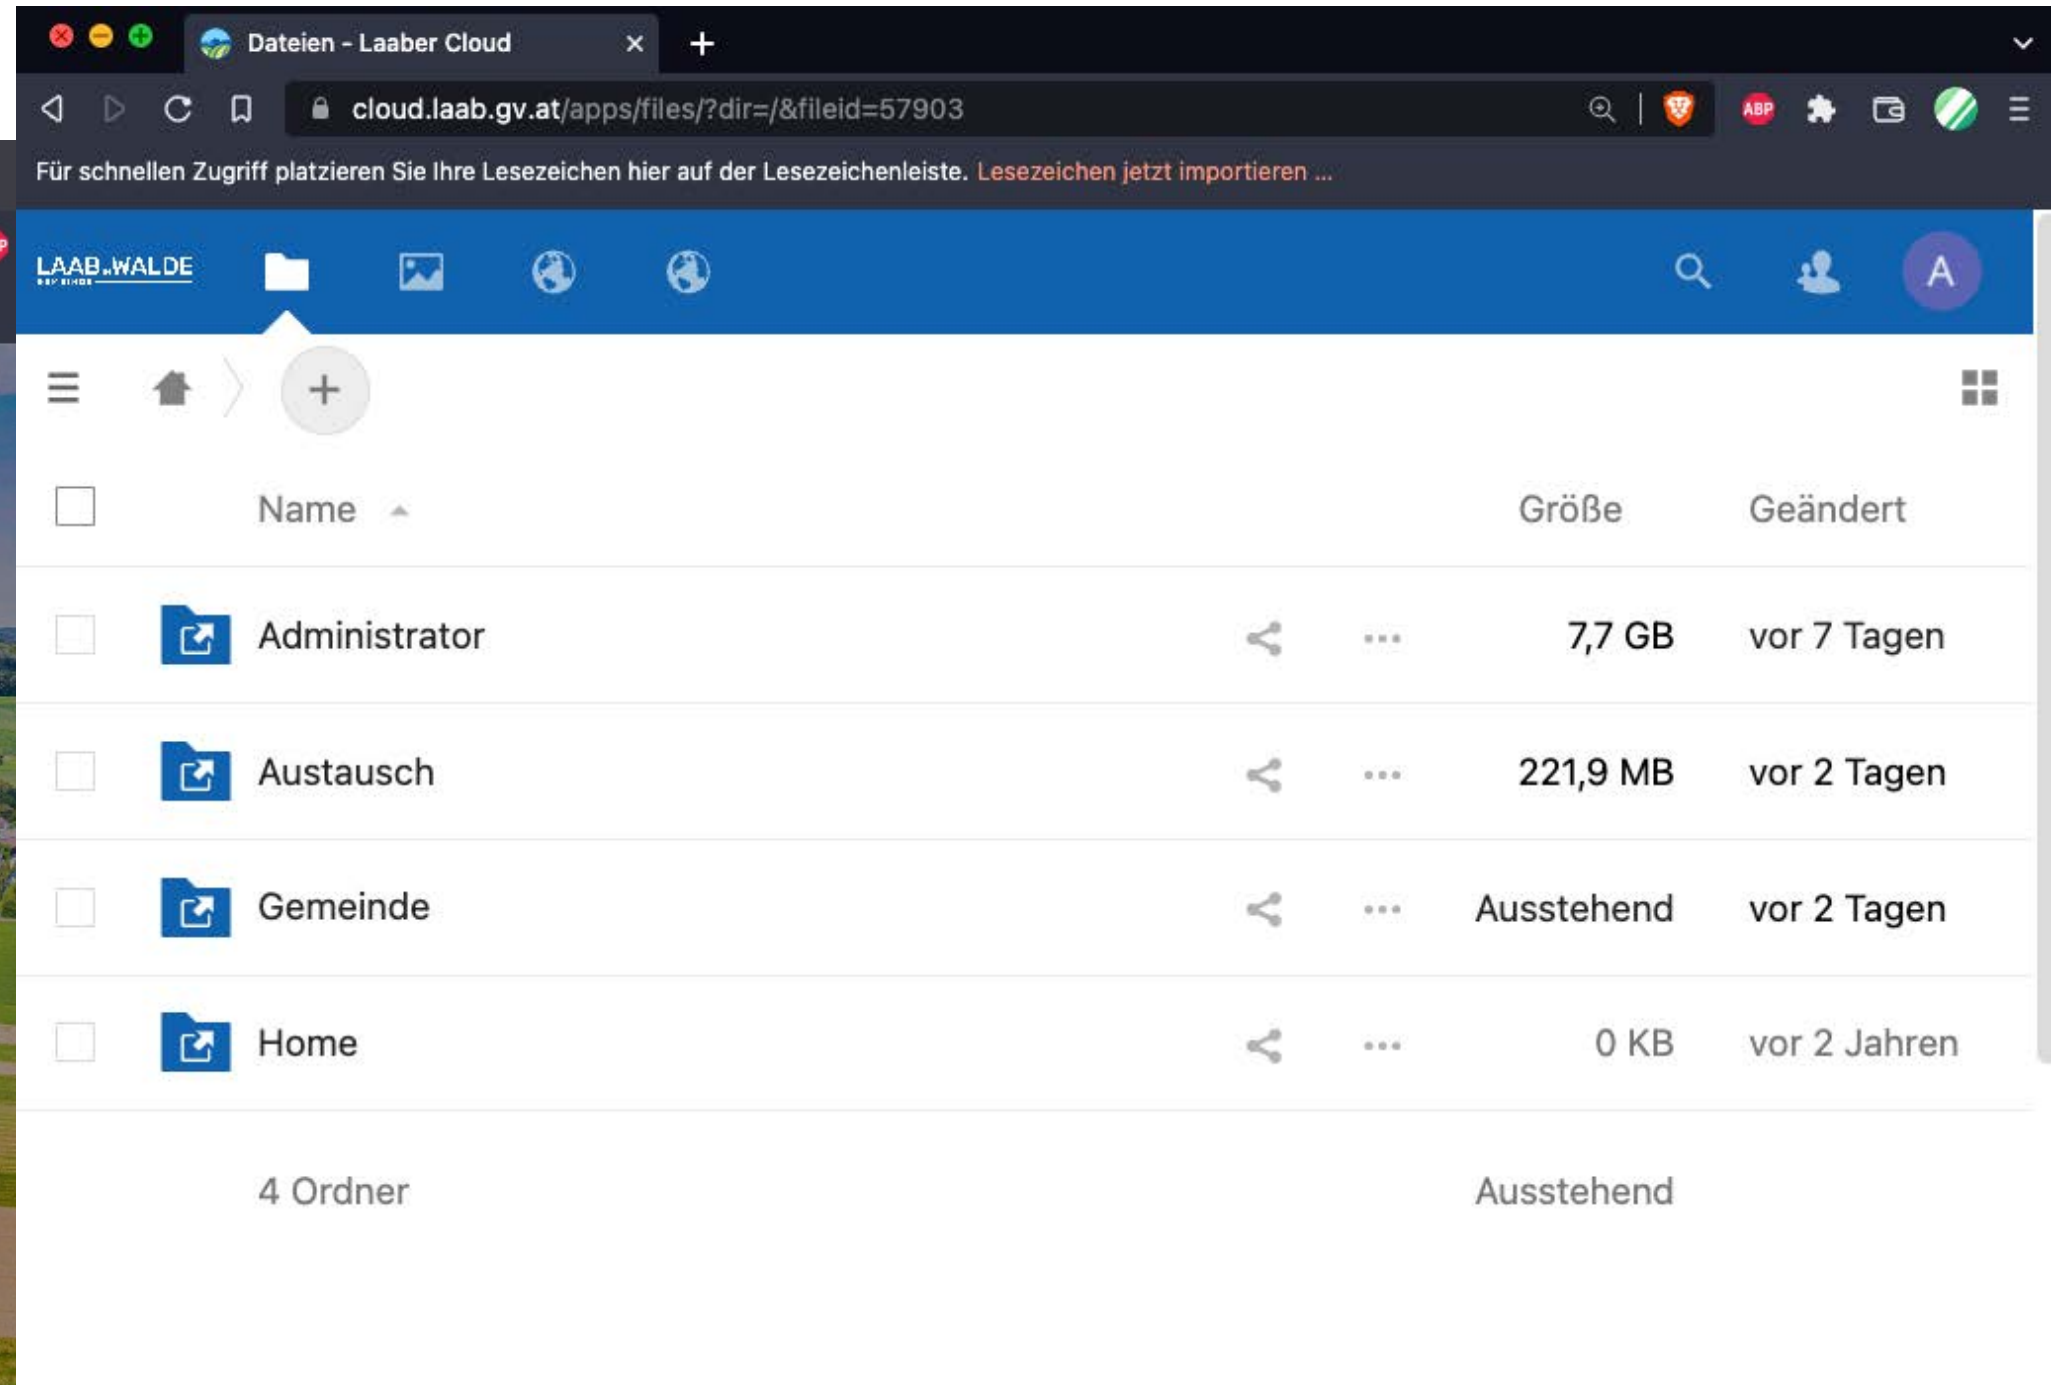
Dateien - Laaber Cloud

cloud.laab.gv.at/apps/files/?dir=/&fileid=57903

ABP

Für schnellen Zugriff platzieren Sie Ihre Lesezeichen hier auf der Lesezeichenleiste. Lesezeichen jetzt importieren ...

LAAB.WALDE

A

| | Name | Größe | Geändert |
|---|---|---|---|
| | Administrator | 7,7 GB | vor 7 Tagen |
| | Austausch | 221,9 MB | vor 2 Tagen |
| | Gemeinde | Ausstehend | vor 2 Tagen |
| | Home | 0 KB | vor 2 Jahren |
| | 4 Ordner | Ausstehend | |